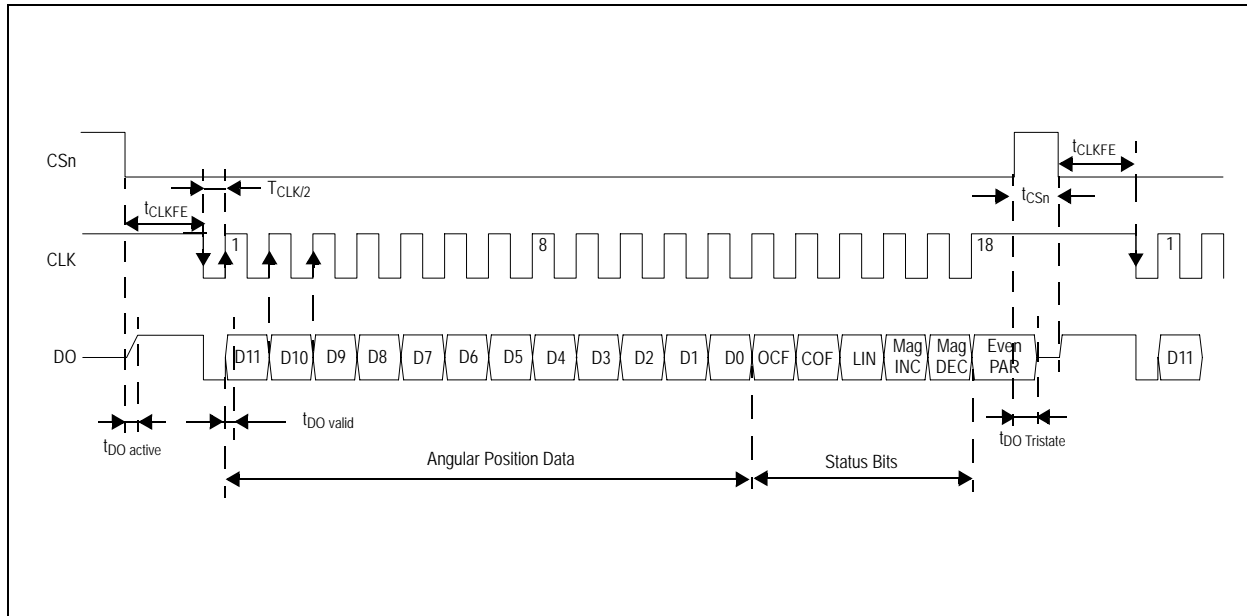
CSn

$T_{CLK/2}$

$t_{CLKFE}$

$t_{CLKFE}$

$t_{CSn}$

CLK

1

8

18

1

DO

D11 D10 D9 D8 D7 D6 D5 D4 D3 D2 D1 D0 OCF COF LIN Mag INC Mag DEC Even PAR D11

$t_{DO\ active}$

$t_{DO\ valid}$

$t_{DO\ Tristate}$

Angular Position Data

Status Bits